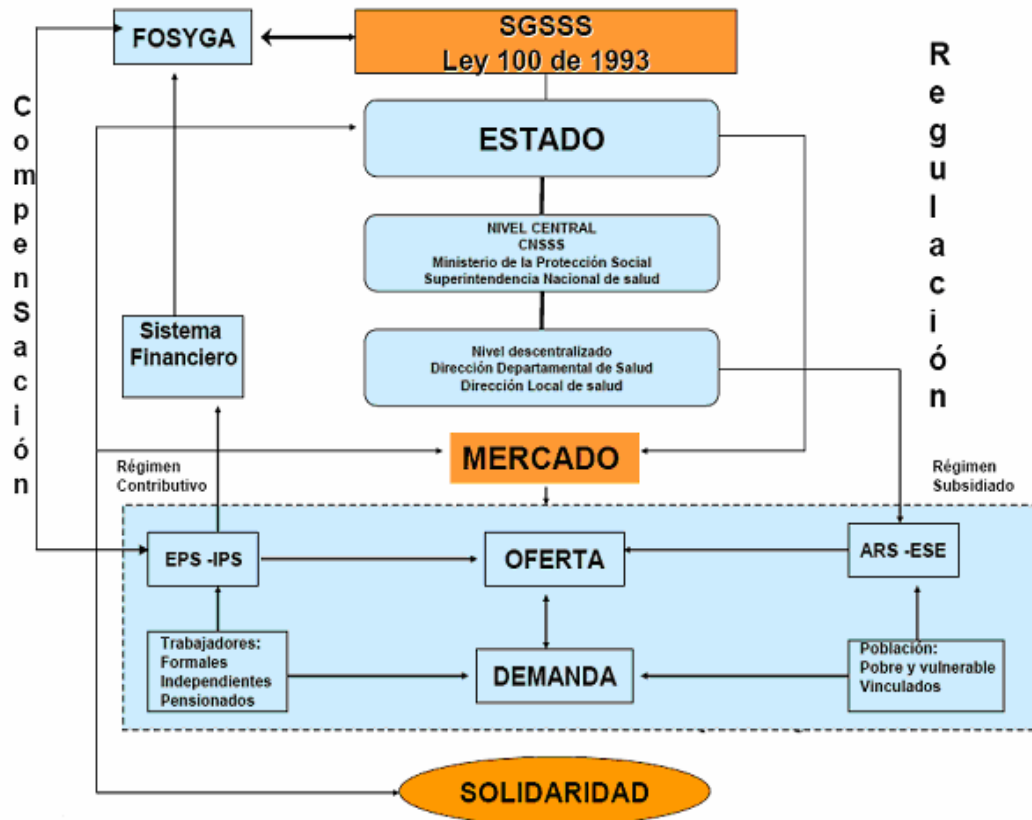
FOSYGA

SGSSS
Ley 100 de 1993

C
o
m
p
e
n
S
a
c
i
ó
n

R
e
g
u
l
a
c
i
ó
n

ESTADO

NIVEL CENTRAL
CNSSS
Ministerio de la Protección Social
Superintendencia Nacional de salud

Sistema Financiero

Nivel descentralizado
Dirección Departamental de Salud
Dirección Local de salud

MERCADO

Régimen Contributivo

Régimen Subsidiado

EPS -IPS

OFERTA

ARS -ESE

Trabajadores:
Formales
Independientes
Pensionados

DEMANDA

Población:
Pobre y vulnerable
Vinculados

SOLIDARIDAD